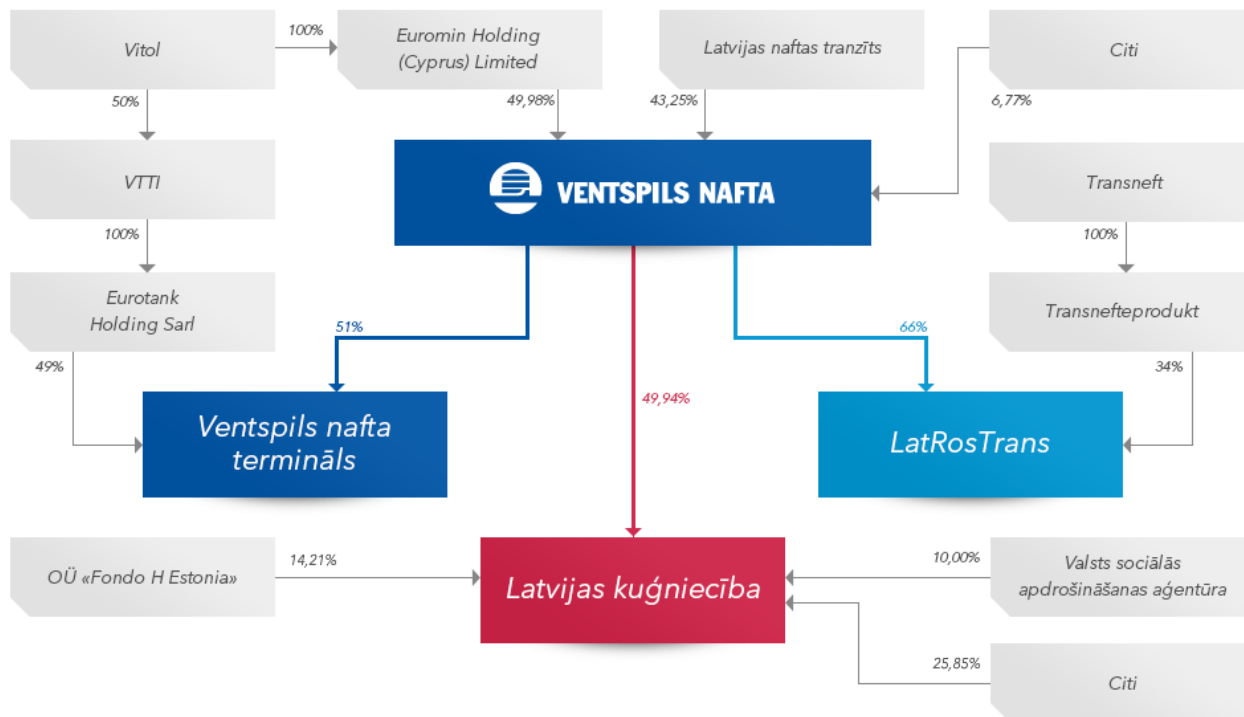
Vitol

100%

Euromin Holding (Cyprus) Limited

Latvijas naftas tranzīts

Citi

50%

49,98%

43,25%

6,77%

VTTI

VENTSPILS NAFTA

Transneft

100%

100%

Eurotank Holding Sarl

Transnefteprodukt

51%

66%

49%

34%

49,94%

Ventspils nafta termināls

LatRosTrans

OÜ «Fondo H Estonia»

14,21%

10,00%

Valsts sociālās apdrošināšanas aģentūra

Latvijas kuģniecība

25,85%

Citi